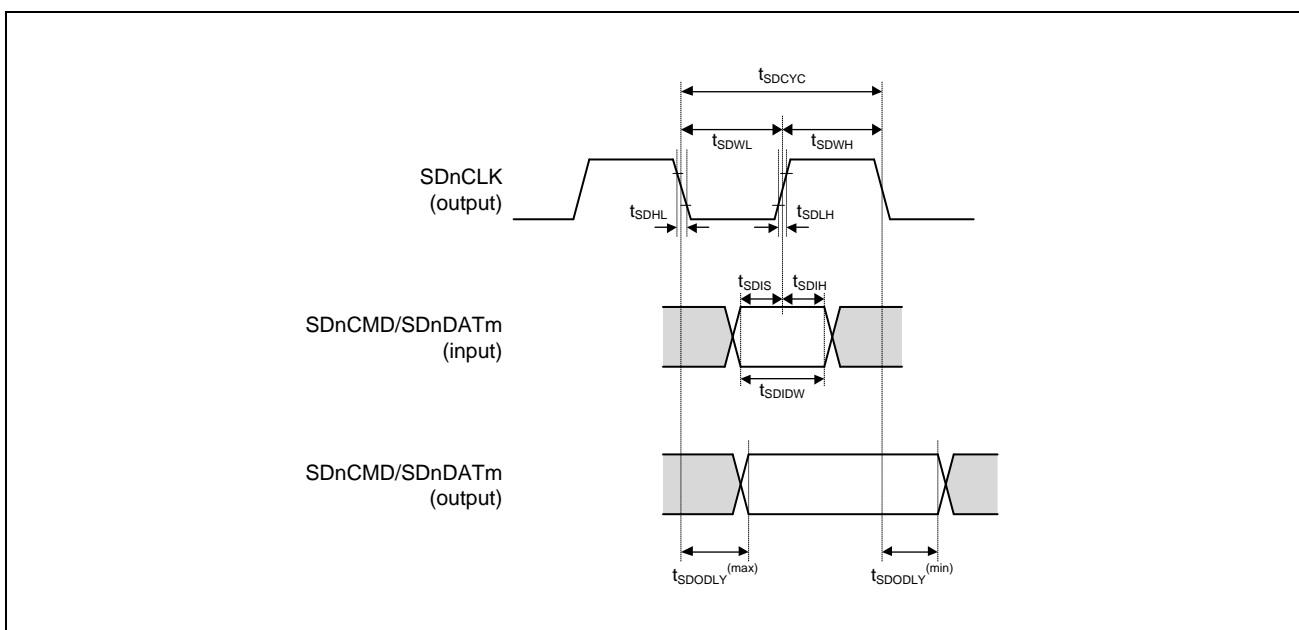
$t_{SDCYC}$

$t_{SDWL}$

$t_{SDWH}$

SDnCLK (output)

$t_{SDHL}$

$t_{SDLH}$

$t_{SDIS}$

$t_{SDIH}$

SDnCMD/SDnDATm (input)

$t_{SDIDW}$

SDnCMD/SDnDATm (output)

$t_{SDODLY}^{(max)}$

$t_{SDODLY}^{(min)}$